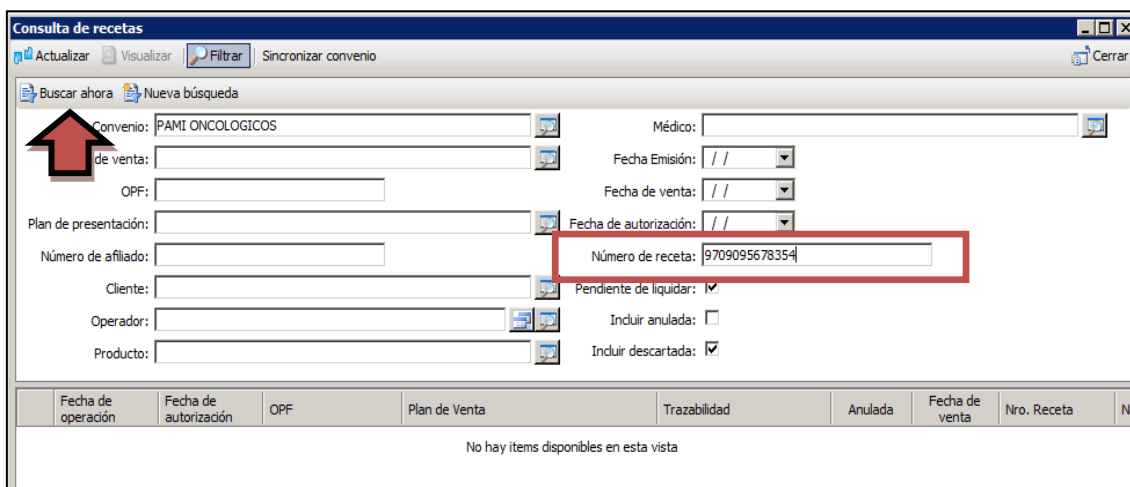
Consulta de recetas

Actualizar Visualizar Filtrar Sincronizar convenio Cerrar

Buscar ahora Nueva búsqueda

Convenio: PAMI ONCOLOGICOS
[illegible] de venta:
OPF:
Plan de presentación:
Número de afiliado:
Cliente:
Operador:
Producto:

Médico:
Fecha Emisión: / /
Fecha de venta: / /
Fecha de autorización: / /
Número de receta: 9709095678354
Pendiente de liquidar: ☑
Incluir anulada: ☐
Incluir descartada: ☑

| | Fecha de operación | Fecha de autorización | OPF | Plan de Venta | Trazabilidad | Anulada | Fecha de venta | Nro. Receta | N |
|---|---|---|---|---|---|---|---|---|---|

No hay items disponibles en esta vista